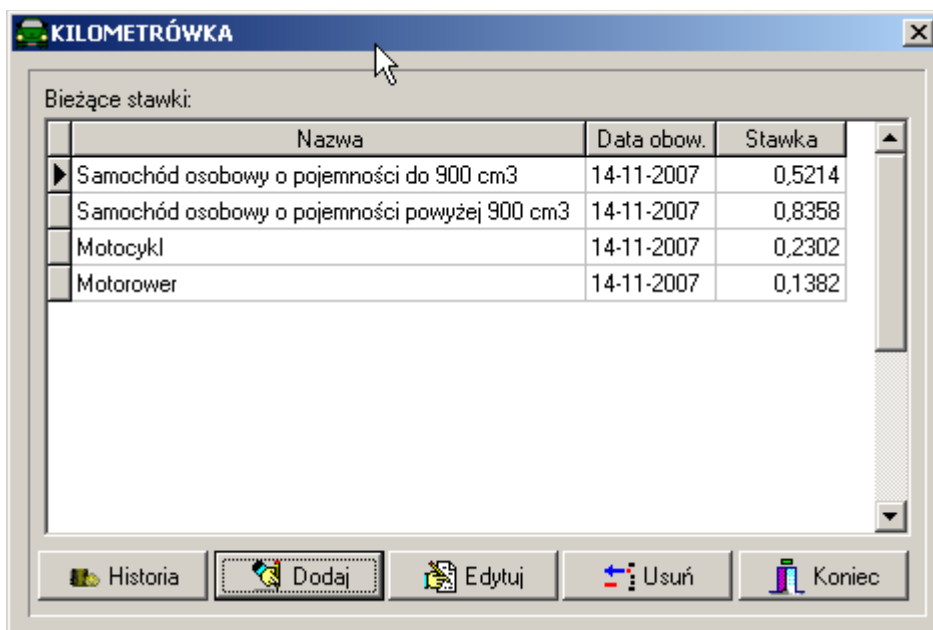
KILOMETRÓWKA

Bieżące stawki:

| Nazwa | Data obow. | Stawka |
|---|---|---|
| Samochód osobowy o pojemności do 900 cm3 | 14-11-2007 | 0,5214 |
| Samochód osobowy o pojemności powyżej 900 cm3 | 14-11-2007 | 0,8358 |
| Motocykl | 14-11-2007 | 0,2302 |
| Motorower | 14-11-2007 | 0,1382 |

Historia Dodaj Edytuj Usuń Koniec